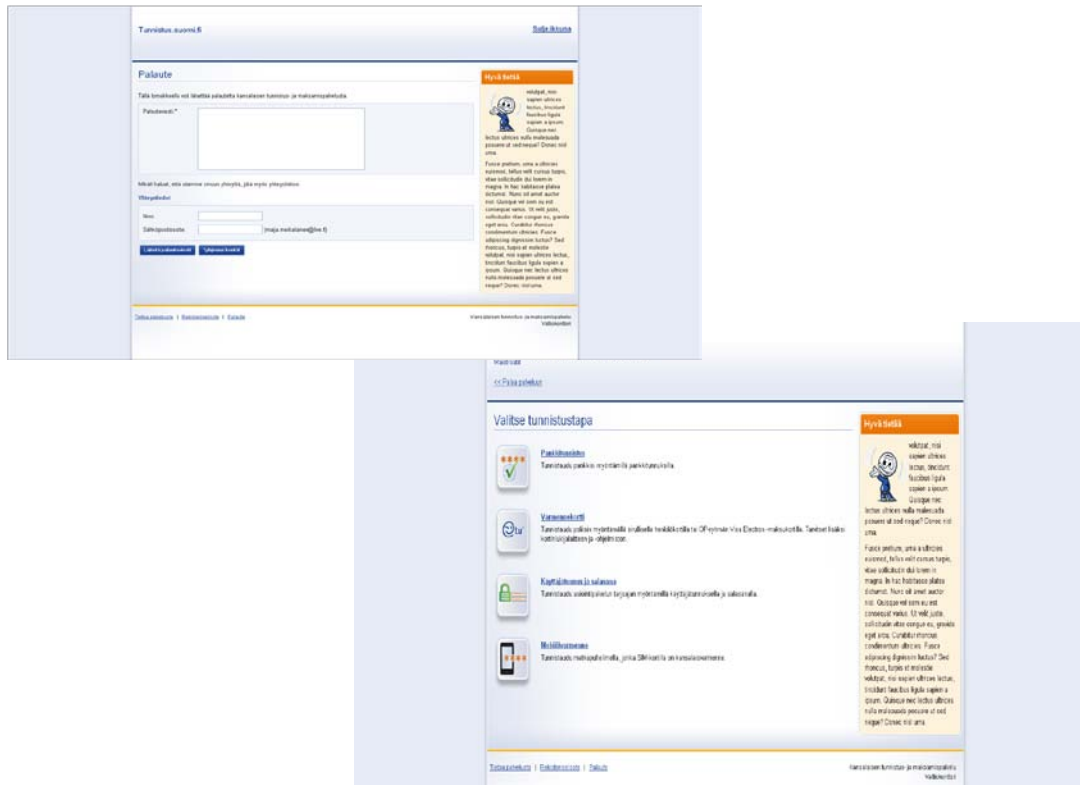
Tunnistus.suomi.fi

Sulje ikkuna

Palaute

Tällä lomakkeella voit lähettää palautetta kansallisen tunnistus- ja maksamispalvelusta

Palauteviesti *

Mikäli haluat, että otamme sinuun yhteyttä, jätä myös yhteystietosi

Yhteystiedot

Nimi

Sähköpostiosoite

(matti.meikalainen@liive.fi)

Lähetä palautteesi

Tyhjennä kentät

Hyvä tietää

volutpat, nisi sapien ultrices lectus, tincidunt faucibus ligula sapien a ipsum. Quisque nec lectus ultrices nulla malesuada posuere ut sed neque? Donec nisl urna.

Fusce pretium, urna a ultricies euismod, tellus velit cursus turpis, vitae sollicitudin dui lorem in magna. In hac habitasse platea dictumst. Nunc sit amet auctor nisl. Quisque vel sem eu est consequat varius. Ut velit justo, sollicitudin vitae congue eu, gravida eget arcu. Curabitur rhoncus condimentum ultricies. Fusce adipiscing dignissim luctus? Sed rhoncus, turpis et molestie volutpat, nisi sapien ultrices lectus, tincidunt faucibus ligula sapien a ipsum. Quisque nec lectus ultrices nulla malesuada posuere ut sed neque? Donec nisl urna.

Tietoa palvelusta | Rekisteriseloste | Palaute

Kansallinen tunnistus- ja maksamispalvelu
Valtiokonttori

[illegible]

<< Palaa palveluun

Valitse tunnistustapa

Pankkitunnus

Tunnistaudu pankkisi myöntämillä pankkitunnuksilla.

Varmennekortti

Tunnistaudu poliisin myöntämällä sirullisella henkilökortilla tai OP-ryhmän Visa Electron -maksukortilla. Tarvitset lisäksi kortinlukijalaitteen ja -ohjelmiston.

Käyttäjätunnus ja salasana

Tunnistaudu asiointipalvelun tarjoajan myöntämillä käyttäjätunnuksella ja salasanalla.

Mobiilivarmenne

Tunnistaudu matkapuhelimella, jonka SIM-kortilla on kansalaisvarmenne.

Hyvä tietää

volutpat, nisi sapien ultrices lectus, tincidunt faucibus ligula sapien a ipsum. Quisque nec lectus ultrices nulla malesuada posuere ut sed neque? Donec nisl urna.

Fusce pretium, urna a ultricies euismod, tellus velit cursus turpis, vitae sollicitudin dui lorem in magna. In hac habitasse platea dictumst. Nunc sit amet auctor nisl. Quisque vel sem eu est consequat varius. Ut velit justo, sollicitudin vitae congue eu, gravida eget arcu. Curabitur rhoncus condimentum ultricies. Fusce adipiscing dignissim luctus? Sed rhoncus, turpis et molestie volutpat, nisi sapien ultrices lectus, tincidunt faucibus ligula sapien a ipsum. Quisque nec lectus ultrices nulla malesuada posuere ut sed neque? Donec nisl urna.

Tietoa palvelusta | Rekisteriseloste | Palaute

Kansallinen tunnistus- ja maksamispalvelu
Valtiokonttori